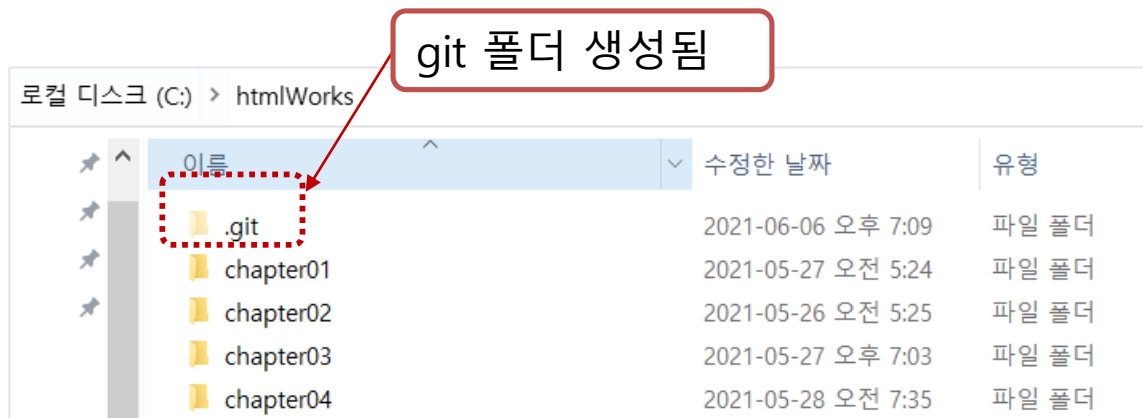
git 폴더 생성됨

로컬 디스크 (C:) > htmlWorks

| 이름 | 수정한 날짜 | 유형 |
|---|---|---|
| .git | 2021-06-06 오후 7:09 | 파일 폴더 |
| chapter01 | 2021-05-27 오전 5:24 | 파일 폴더 |
| chapter02 | 2021-05-26 오전 5:25 | 파일 폴더 |
| chapter03 | 2021-05-27 오후 7:03 | 파일 폴더 |
| chapter04 | 2021-05-28 오전 7:35 | 파일 폴더 |